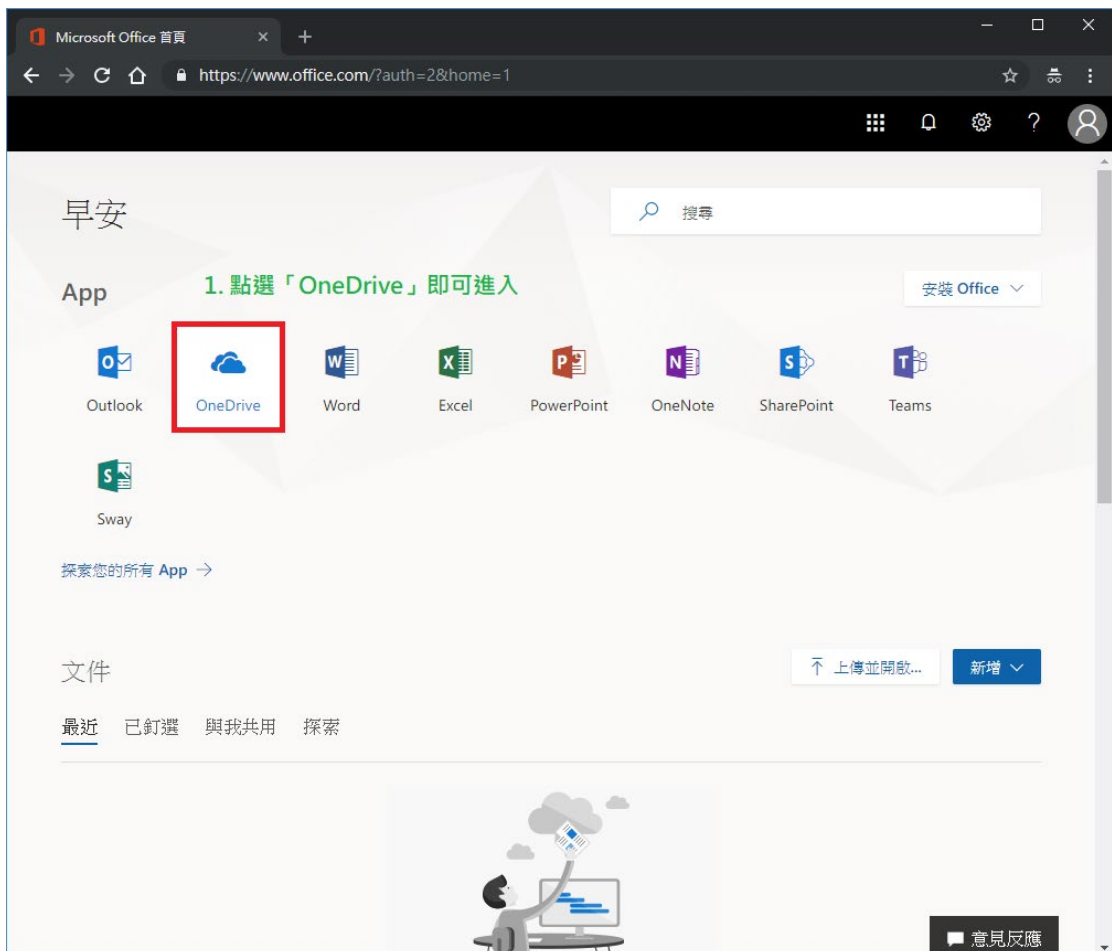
Microsoft Office 首頁

https://www.office.com/?auth=2&home=1

早安

搜尋

App

1. 點選「OneDrive」即可進入

安裝 Office

Outlook

OneDrive

Word

Excel

PowerPoint

OneNote

SharePoint

Teams

Sway

探索您的所有 App →

文件

上傳並開啟...

新增

最近 已釘選 與我共用 探索

意見反應